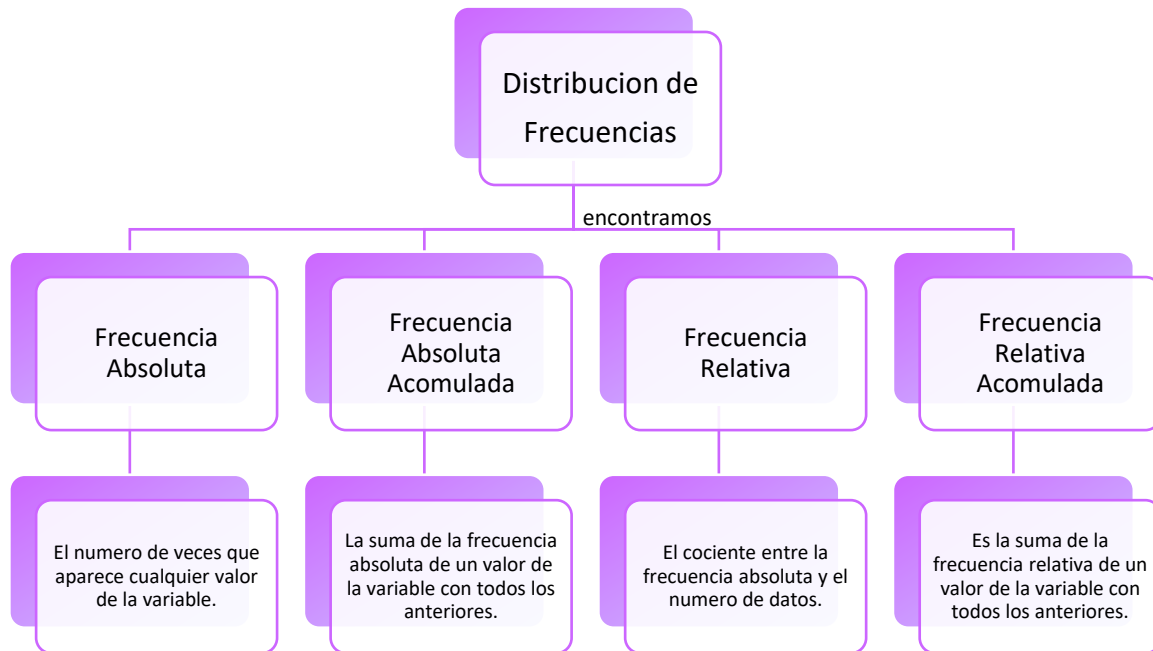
Distribucion de Frecuencias

encontramos

Frecuencia Absoluta

Frecuencia Absoluta Acomulada

Frecuencia Relativa

Frecuencia Relativa Acomulada

El numero de veces que aparece cualquier valor de la variable.

La suma de la frecuencia absoluta de un valor de la variable con todos los anteriores.

El cociente entre la frecuencia absoluta y el numero de datos.

Es la suma de la frecuencia relativa de un valor de la variable con todos los anteriores.